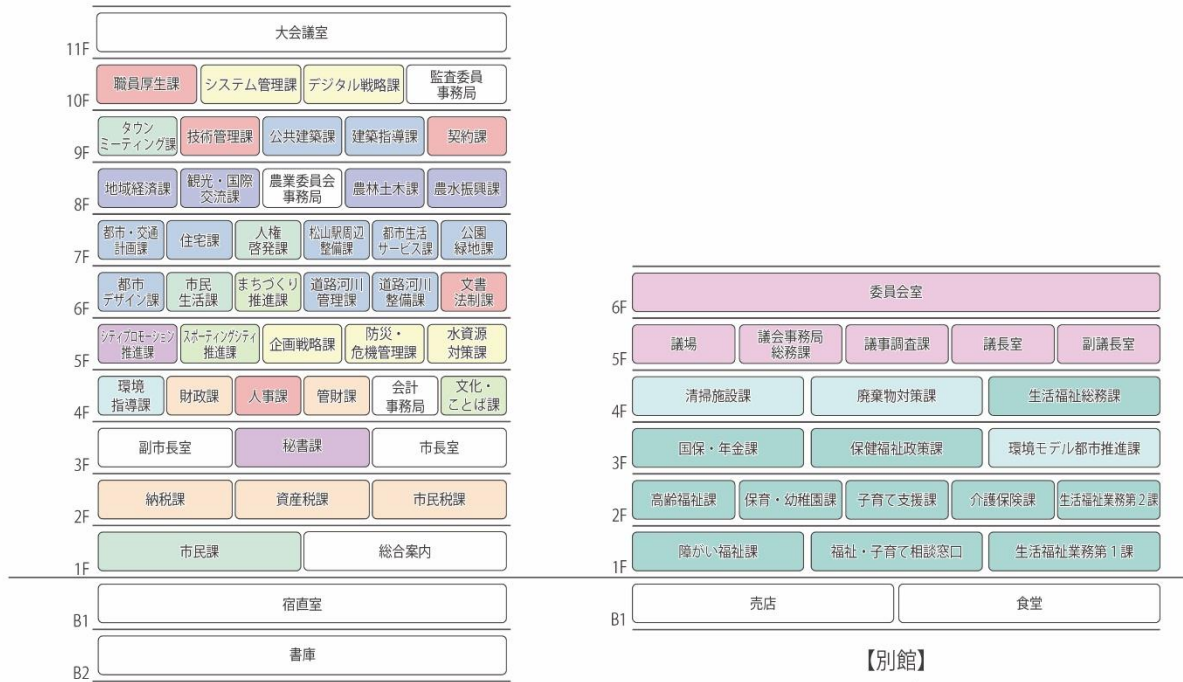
11F
大会議室

10F
職員厚生課
システム管理課
デジタル戦略課
監査委員事務局

9F
タウンミーティング課
技術管理課
公共建築課
建築指導課
契約課

8F
地域経済課
観光・国際交流課
農業委員会事務局
農林土木課
農水振興課

7F
都市・交通計画課
住宅課
人権啓発課
松山駅周辺整備課
都市生活サービス課
公園緑地課

6F
都市デザイン課
市民生活課
まちづくり推進課
道路河川管理課
道路河川整備課
文書法制課

5F
シティプロモーション推進課
スポーティングシティ推進課
企画戦略課
防災・危機管理課
水資源対策課

4F
環境指導課
財政課
人事課
管財課
会計事務局
文化・ことば課

3F
副市長室
秘書課
市長室

2F
納税課
資産税課
市民税課

1F
市民課
総合案内

B1
宿直室

B2
書庫

6F
委員会室

5F
議場
議会事務局総務課
議事調査課
議長室
副議長室

4F
清掃施設課
廃棄物対策課
生活福祉総務課

3F
国保・年金課
保健福祉政策課
環境モデル都市推進課

2F
高齢福祉課
保育・幼稚園課
子育て支援課
介護保険課
生活福祉業務第２課

1F
障がい福祉課
福祉・子育て相談窓口
生活福祉業務第１課

B1
売店
食堂

【別館】